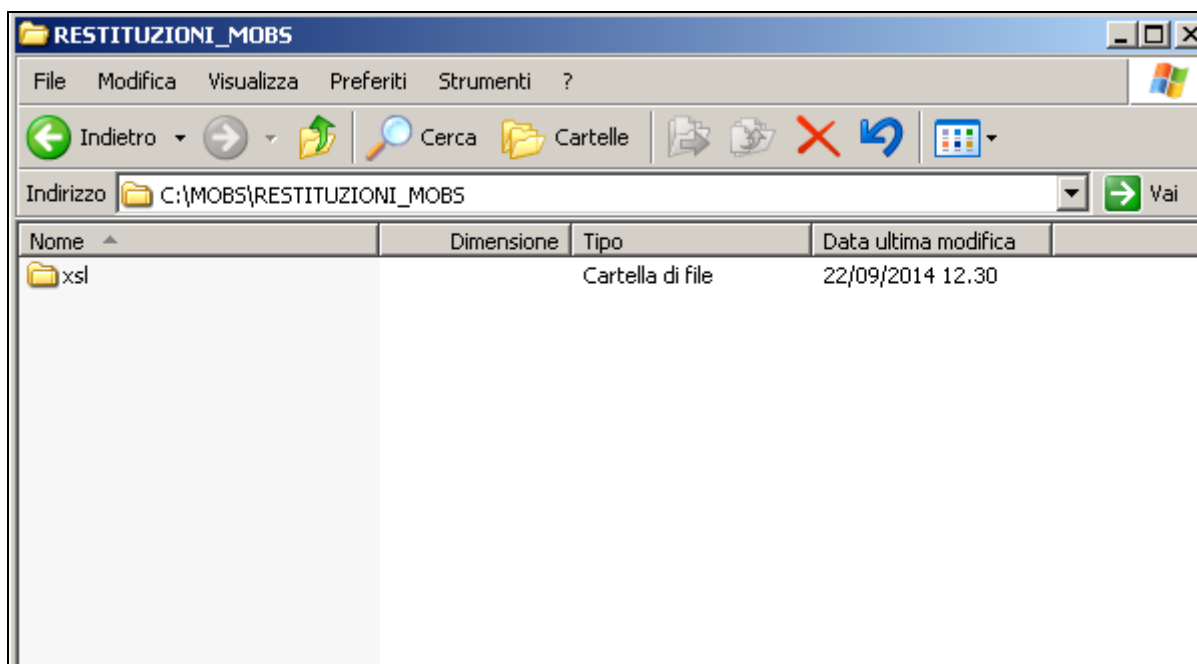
RESTITUZIONI_MOBS

File Modifica Visualizza Preferiti Strumenti ?

Indietro Cerca Cartelle

Indirizzo C:\MOBS\RESTITUZIONI_MOBS Vai

| Nome | Dimensione | Tipo | Data ultima modifica |
|---|---|---|---|
| xsl | | Cartella di file | 22/09/2014 12.30 |